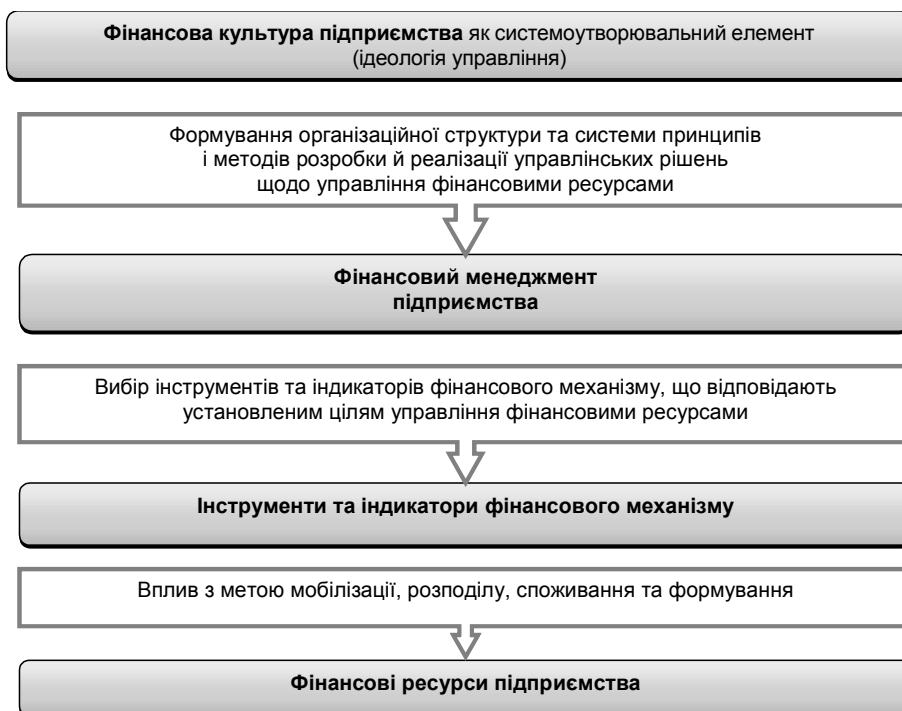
Фінансова культура підприємства як системоутворювальний елемент (ідеологія управління)

Формування організаційної структури та системи принципів і методів розробки й реалізації управлінських рішень щодо управління фінансовими ресурсами

Фінансовий менеджмент підприємства

Вибір інструментів та індикаторів фінансового механізму, що відповідають установленим цілям управління фінансовими ресурсами

Інструменти та індикатори фінансового механізму

Вплив з метою мобілізації, розподілу, споживання та формування

Фінансові ресурси підприємства